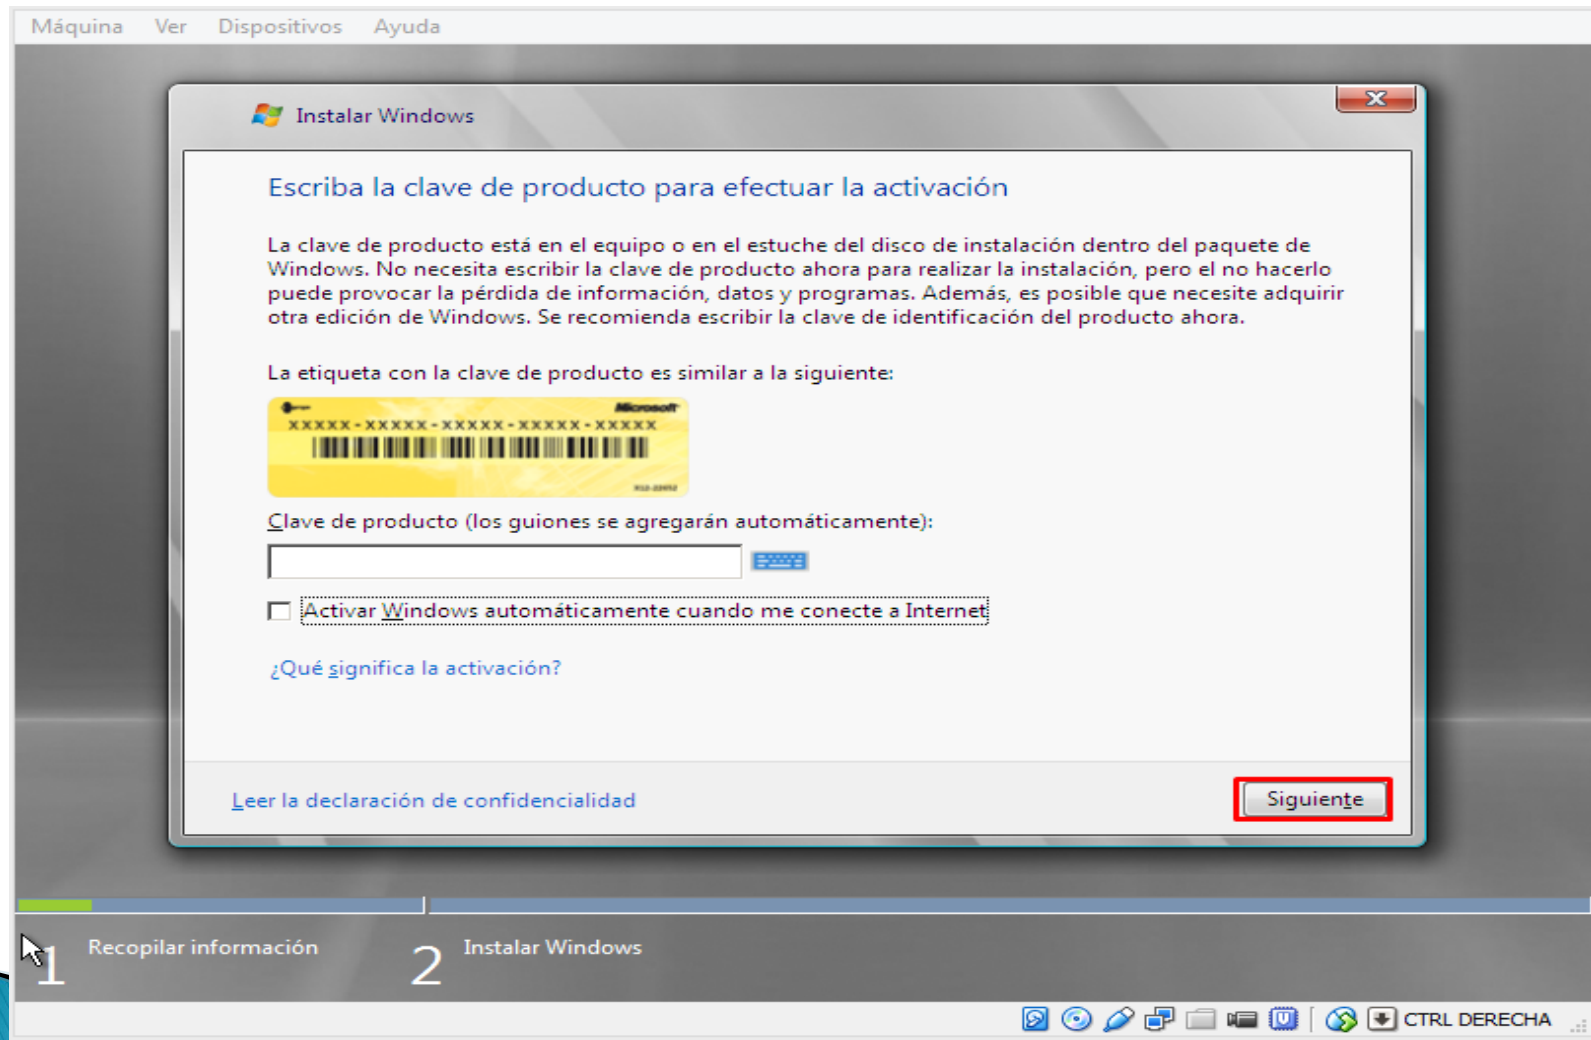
Máquina Ver Dispositivos Ayuda

Instalar Windows

Escriba la clave de producto para efectuar la activación

La clave de producto está en el equipo o en el estuche del disco de instalación dentro del paquete de Windows. No necesita escribir la clave de producto ahora para realizar la instalación, pero el no hacerlo puede provocar la pérdida de información, datos y programas. Además, es posible que necesite adquirir otra edición de Windows. Se recomienda escribir la clave de identificación del producto ahora.

La etiqueta con la clave de producto es similar a la siguiente:

Microsoft
XXXXX-XXXXX-XXXXX-XXXXX-XXXXX

Clave de producto (los guiones se agregarán automáticamente):

Activar Windows automáticamente cuando me conecte a Internet

¿Qué significa la activación?

Leer la declaración de confidencialidad

Siguiente

1 Recopilar información

2 Instalar Windows

CTRL DERECHA